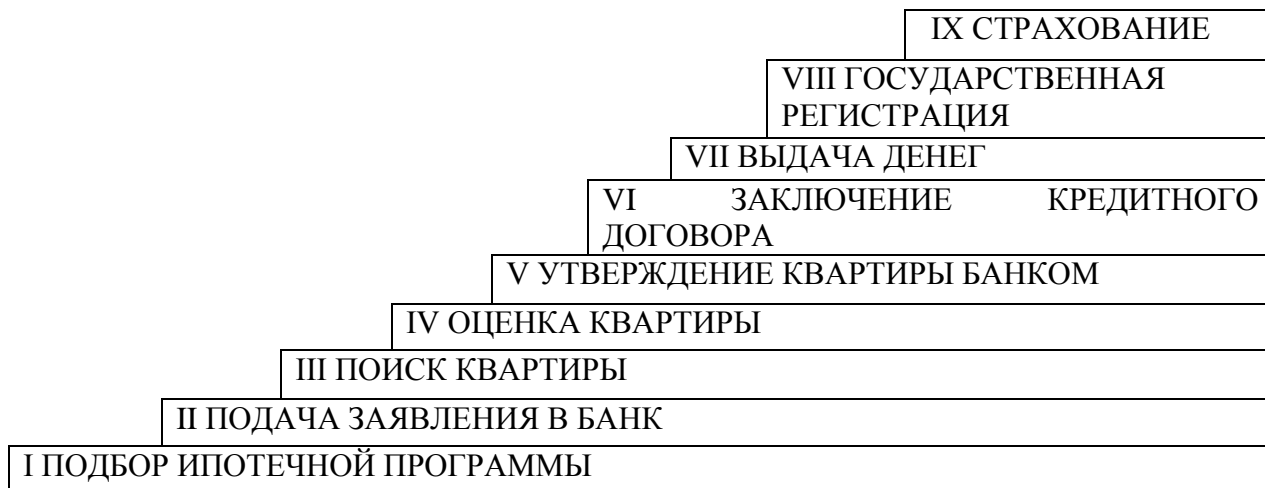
IX СТРАХОВАНИЕ

VIII ГОСУДАРСТВЕННАЯ РЕГИСТРАЦИЯ

VII ВЫДАЧА ДЕНЕГ

VI ЗАКЛЮЧЕНИЕ КРЕДИТНОГО ДОГОВОРА

V УТВЕРЖДЕНИЕ КВАРТИРЫ БАНКОМ

IV ОЦЕНКА КВАРТИРЫ

III ПОИСК КВАРТИРЫ

II ПОДАЧА ЗАЯВЛЕНИЯ В БАНК

I ПОДБОР ИПОТЕЧНОЙ ПРОГРАММЫ